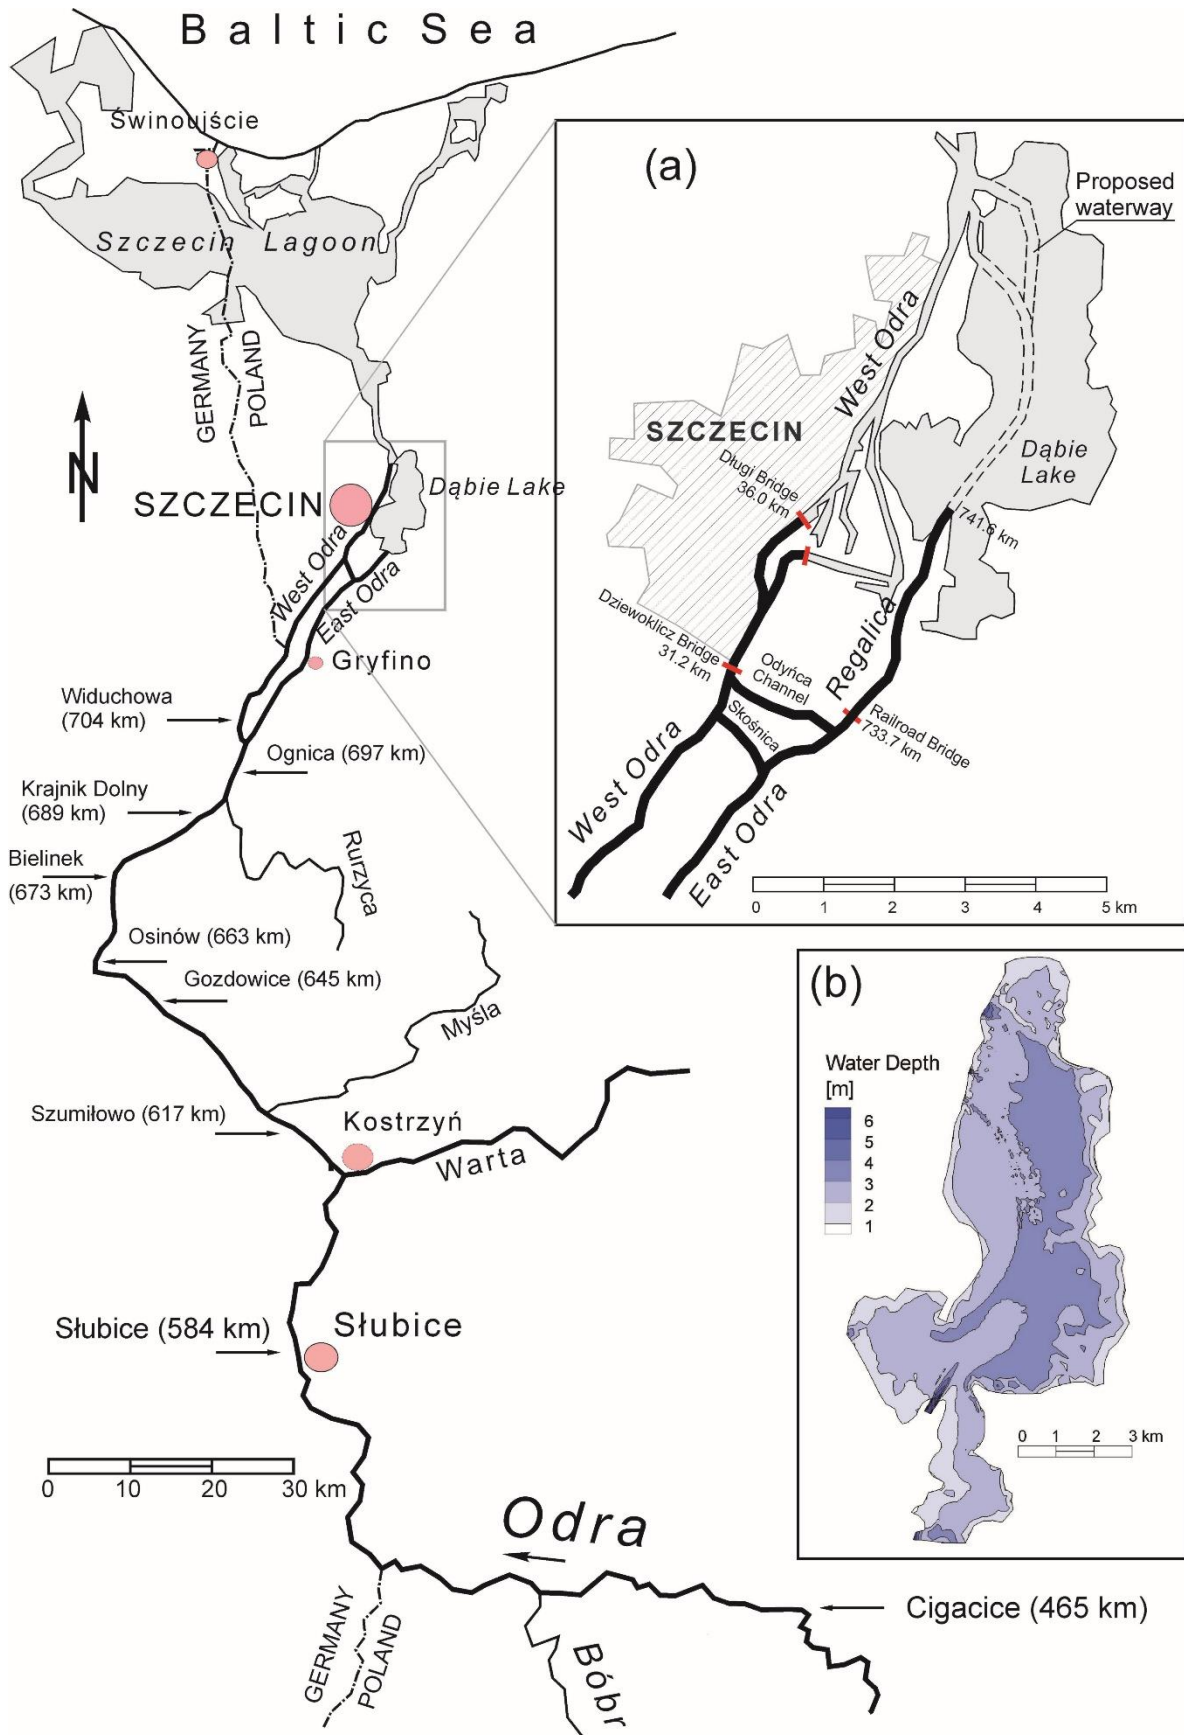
Baltic Sea

Świnoujście

Szczecin Lagoon

GERMANY
POLAND

N

SZCZECIN

Dąbie Lake

West Odra
East Odra

Gryfino

Widuchowa (704 km)

Ognica (697 km)

Krajnik Dolny (689 km)

Bielinek (673 km)

Rurzyca

Osinów (663 km)

Gozdowice (645 km)

Myśla

Szumiłowo (617 km)

Kostrzyń

Warta

Słubice (584 km)

Słubice

0 10 20 30 km

Odra

Cigacice (465 km)

GERMANY
POLAND

Bóbr

(a)

Proposed waterway

SZCZECIN

West Odra

Dąbie Lake

Długi Bridge 36.0 km

741.6 km

Dziewoklicz Bridge 31.2 km

Odyńca Channel

Regalica

Skośnica

Railroad Bridge 733.7 km

West Odra

East Odra

0 1 2 3 4 5 km

(b)

Water Depth [m]
6
5
4
3
2
1

0 1 2 3 km